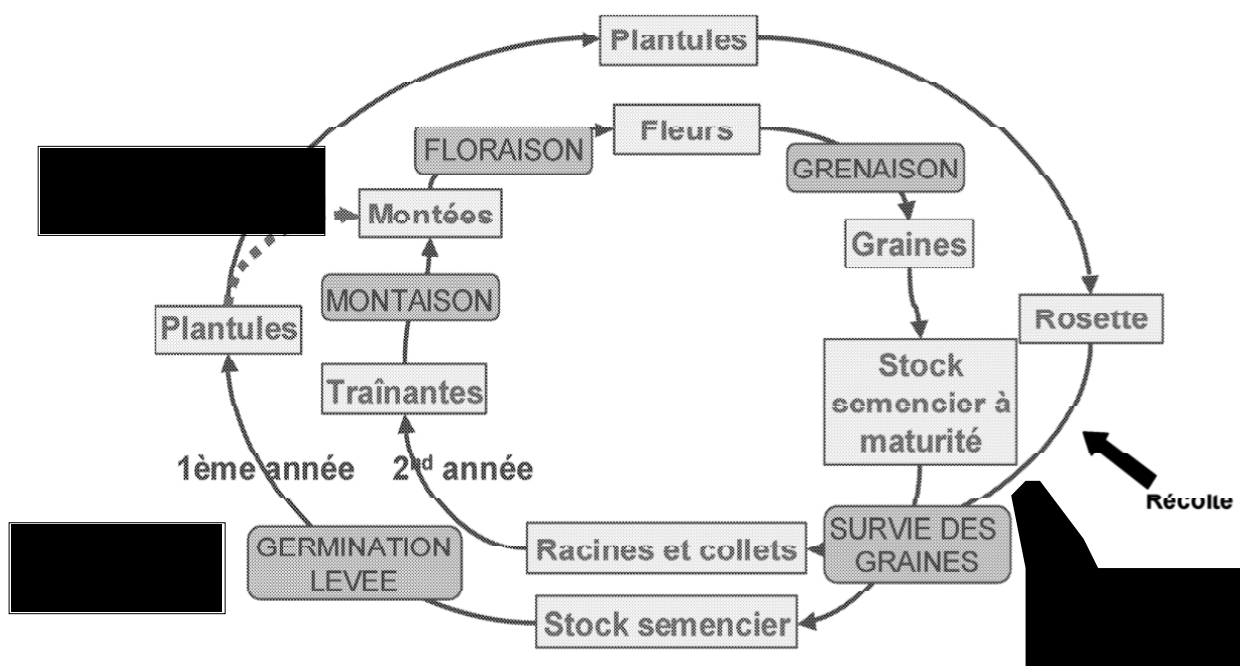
Plantules

FLORAISON

Fleurs

GRENAISON

Montées

Graines

MONTAISON

Plantules

Rosette

Stock semencier à maturité

Traînantes

1ème année

2$^{nd}$ année

Récolte

GERMINATION LEVEE

Racines et collets

SURVIE DES GRAINES

Stock semencier